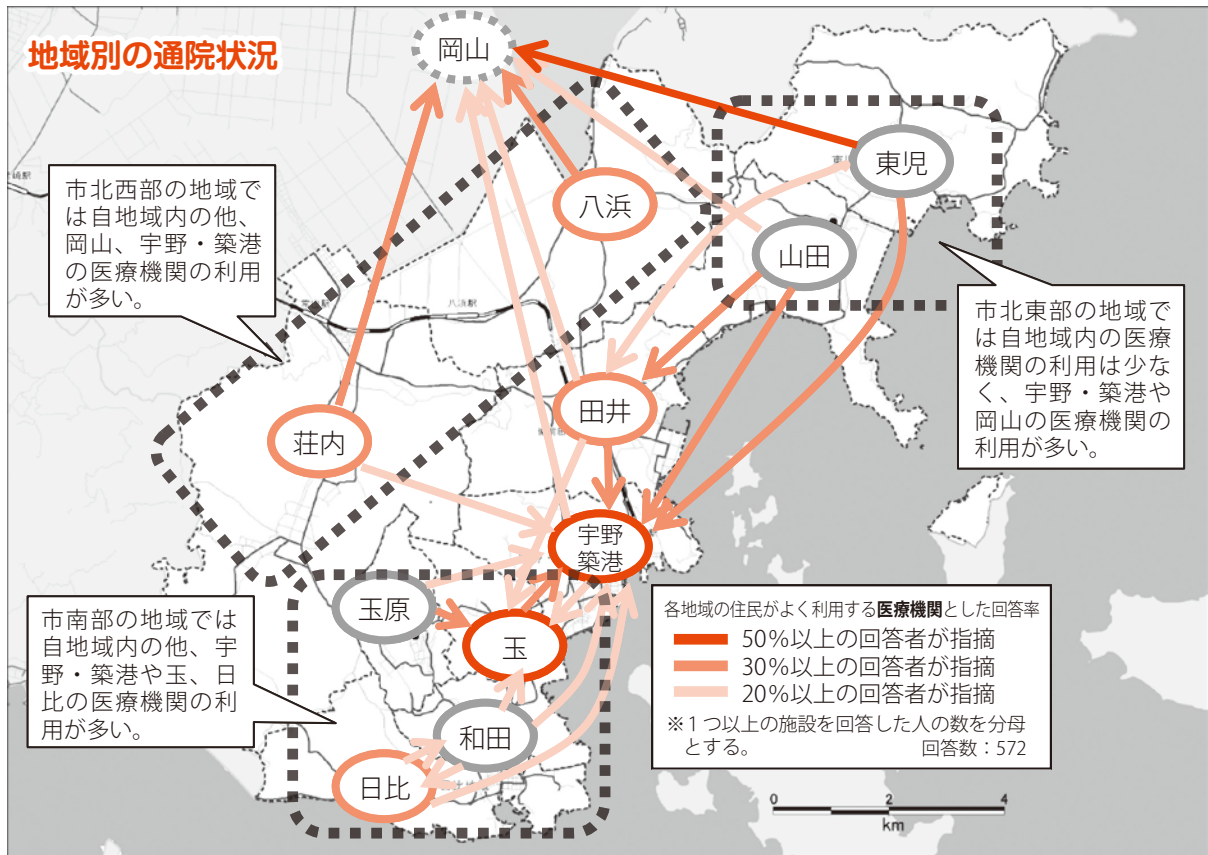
地域別の通院状況

岡山

東児

八浜

山田

市北西部の地域では自地域内の他、岡山、宇野・築港の医療機関の利用が多い。

市北東部の地域では自地域内の医療機関の利用は少なく、宇野・築港や岡山の医療機関の利用が多い。

荘内

田井

宇野築港

玉原

玉

和田

日比

市南部の地域では自地域内の他、宇野・築港や玉、日比の医療機関の利用が多い。

各地域の住民がよく利用する医療機関とした回答率
50%以上の回答者が指摘
30%以上の回答者が指摘
20%以上の回答者が指摘
※1つ以上の施設を回答した人の数を分母とする。
回答数：572

0 2 4
km